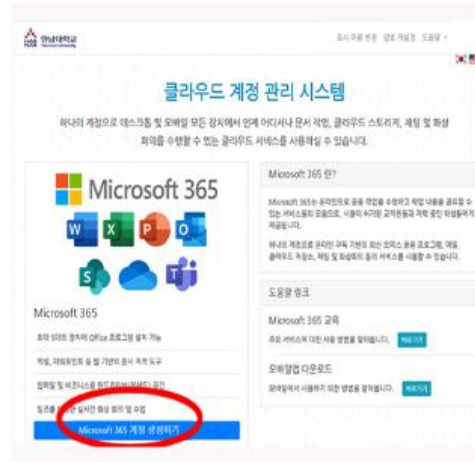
한남대학교

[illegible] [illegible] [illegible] 도움말

클라우드 계정 관리 시스템

하나의 계정으로 데스크톱 및 모바일 모든 장치에서 언제 어디서나 문서 작업, 클라우드 스토리지, 채팅 및 화상 회의를 수행할 수 있는 클라우드 서비스를 사용해 수 있습니다.

Microsoft 365

Microsoft 365

최대 5대의 장치에 Office 프로그램 설치 가능

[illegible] 및 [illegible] 기반의 문서 작성 도구

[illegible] 및 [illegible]

팀즈를 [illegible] 실시간 화상 회의 및 수업

Microsoft 365 계정 생성하기

Microsoft 365 란?

Microsoft 365는 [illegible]

하나의 계정으로 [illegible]

도움말 링크

Microsoft 365 교육

주요 서비스에 대한 사용 방법을 알아봅니다.

바로가기

모바일앱 다운로드

모바일에서 사용하기 위한 방법을 알아봅니다.

바로가기